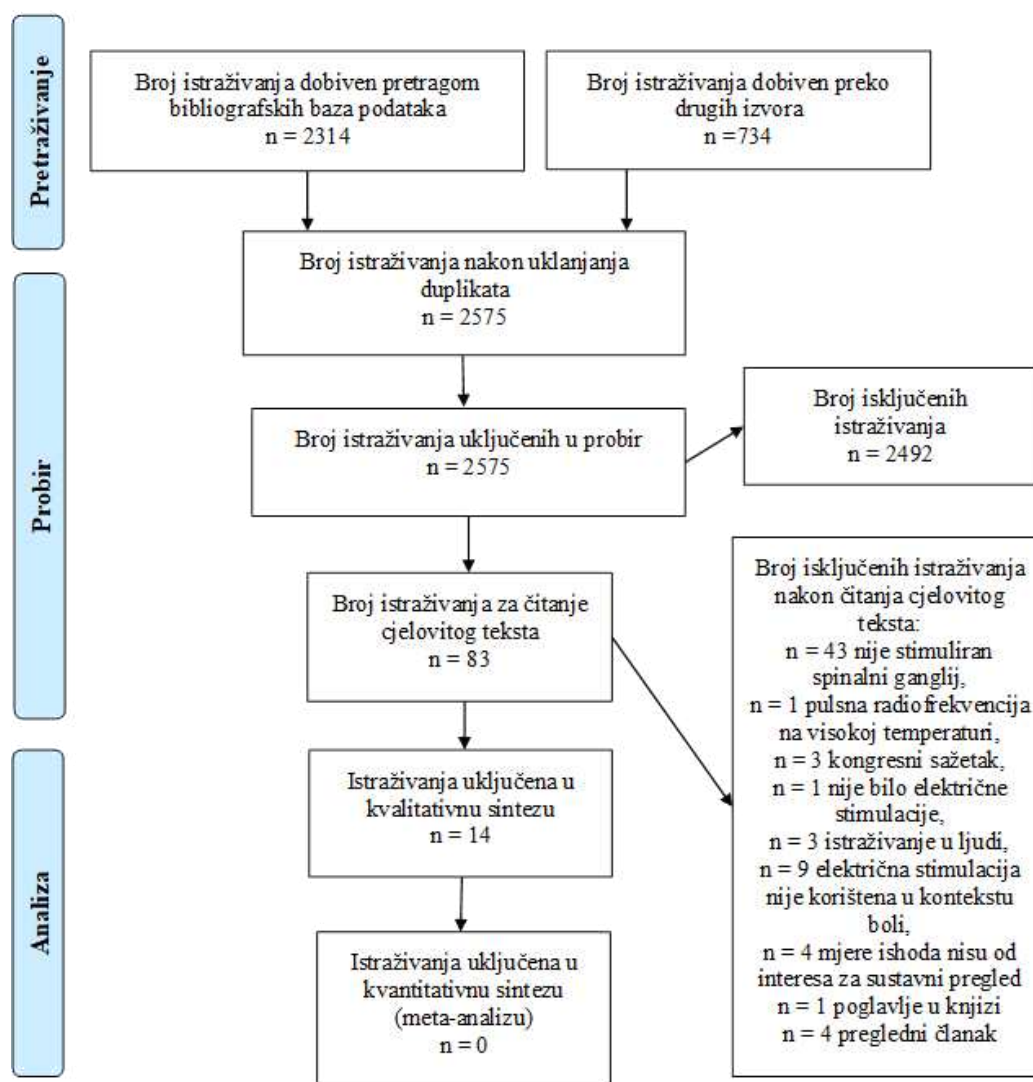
Pretraživanje

Broj istraživanja dobiven pretragom bibliografskih baza podataka
n = 2314

Broj istraživanja dobiven preko drugih izvora
n =734

Broj istraživanja nakon uklanjanja duplikata
n = 2575

Probir

Broj istraživanja uključenih u probir
n = 2575

Broj isključenih istraživanja
n = 2492

Broj istraživanja za čitanje cjelovitog teksta
n = 83

Broj isključenih istraživanja nakon čitanja cjelovitog teksta:
n = 43 nije stimuliran spinalni ganglij,
n = 1 pulsna radiofrekvencija na visokoj temperaturi,
n = 3 kongresni sažetak,
n = 1 nije bilo električne stimulacije,
n = 3 istraživanje u ljudi,
n = 9 električna stimulacija nije korištena u kontekstu boli,
n = 4 mjere ishoda nisu od interesa za sustavni pregled
n = 1 poglavlje u knjizi
n = 4 pregledni članak

Analiza

Istraživanja uključena u kvalitativnu sintezu
n = 14

Istraživanja uključena u kvantitativnu sintezu (meta-analizu)
n = 0